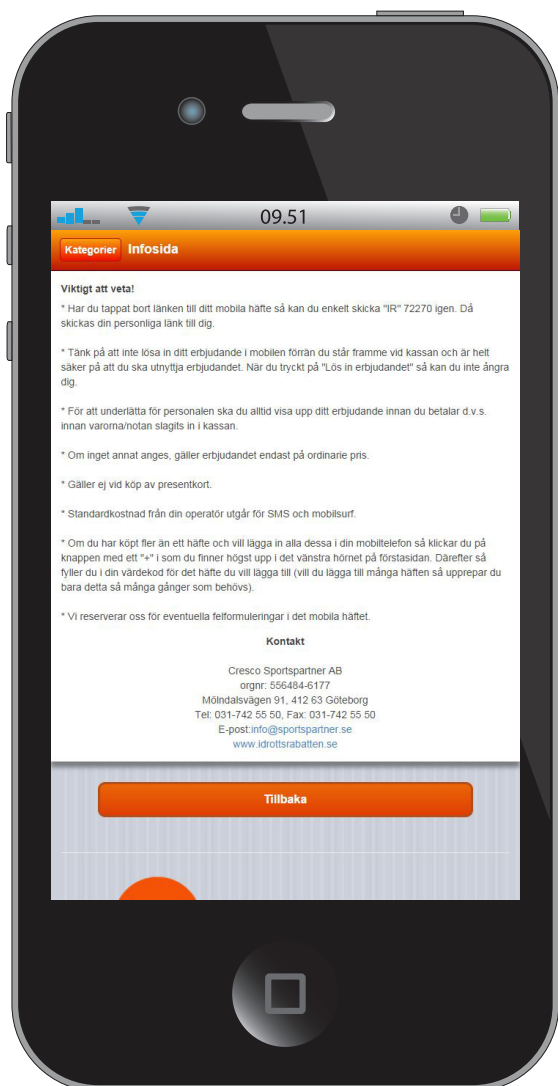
09.51

Kategorier Infosida

Viktigt att veta!
* Har du tappat bort länken till ditt mobila häfte så kan du enkelt skicka "IR" 72270 igen. Då skickas din personliga länk till dig.

* Tänk på att inte lösa in ditt erbjudande i mobilen förrän du står framme vid kassan och är helt säker på att du ska utnyttja erbjudandet. När du tryckt på "Lös in erbjudandet" så kan du inte ångra dig.

* För att underlätta för personalen ska du alltid visa upp ditt erbjudande innan du betalar d.v.s. innan varorna/notan slagits in i kassan.

* Om inget annat anges, gäller erbjudandet endast på ordinarie pris.

* Gäller ej vid köp av presentkort.

* Standardkostnad från din operatör utgår för SMS och mobilsurf.

* Om du har köpt fler än ett häfte och vill lägga in alla dessa i din mobiltelefon så klickar du på knappen med ett "+" i som du finner högst upp i det vänstra hörnet på förstasidan. Därefter så fyller du i din värdekod för det häfte du vill lägga till (vill du lägga till många häften så upprepar du bara detta så många gånger som behövs).

* Vi reserverar oss för eventuella felformuleringar i det mobila häftet.

Kontakt

Cresco Sportspartner AB
orgnr: 556484-6177
Mölndalsvägen 91, 412 63 Göteborg
Tel: 031-742 55 50, Fax: 031-742 55 50
E-post:info@sportspartner.se
www.idrottsrabatten.se

Tillbaka